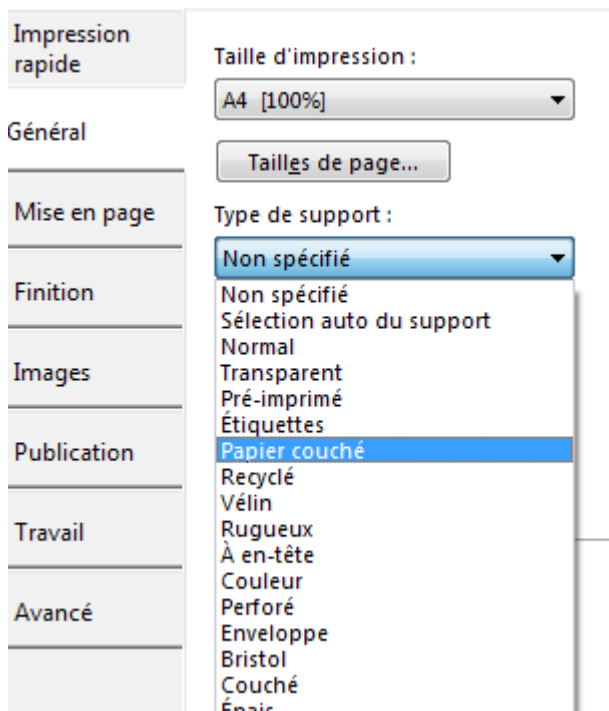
Impression rapide

Général

Mise en page

Finition

Images

Publication

Travail

Avancé

Taille d'impression :

A4 [100%]

Tailles de page...

Type de support :

Non spécifié

Non spécifié
Sélection auto du support
Normal
Transparent
Pré-imprimé
Étiquettes
Papier couché
Recyclé
Vélin
Rugueux
À en-tête
Couleur
Perforé
Enveloppe
Bristol
Couché
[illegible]